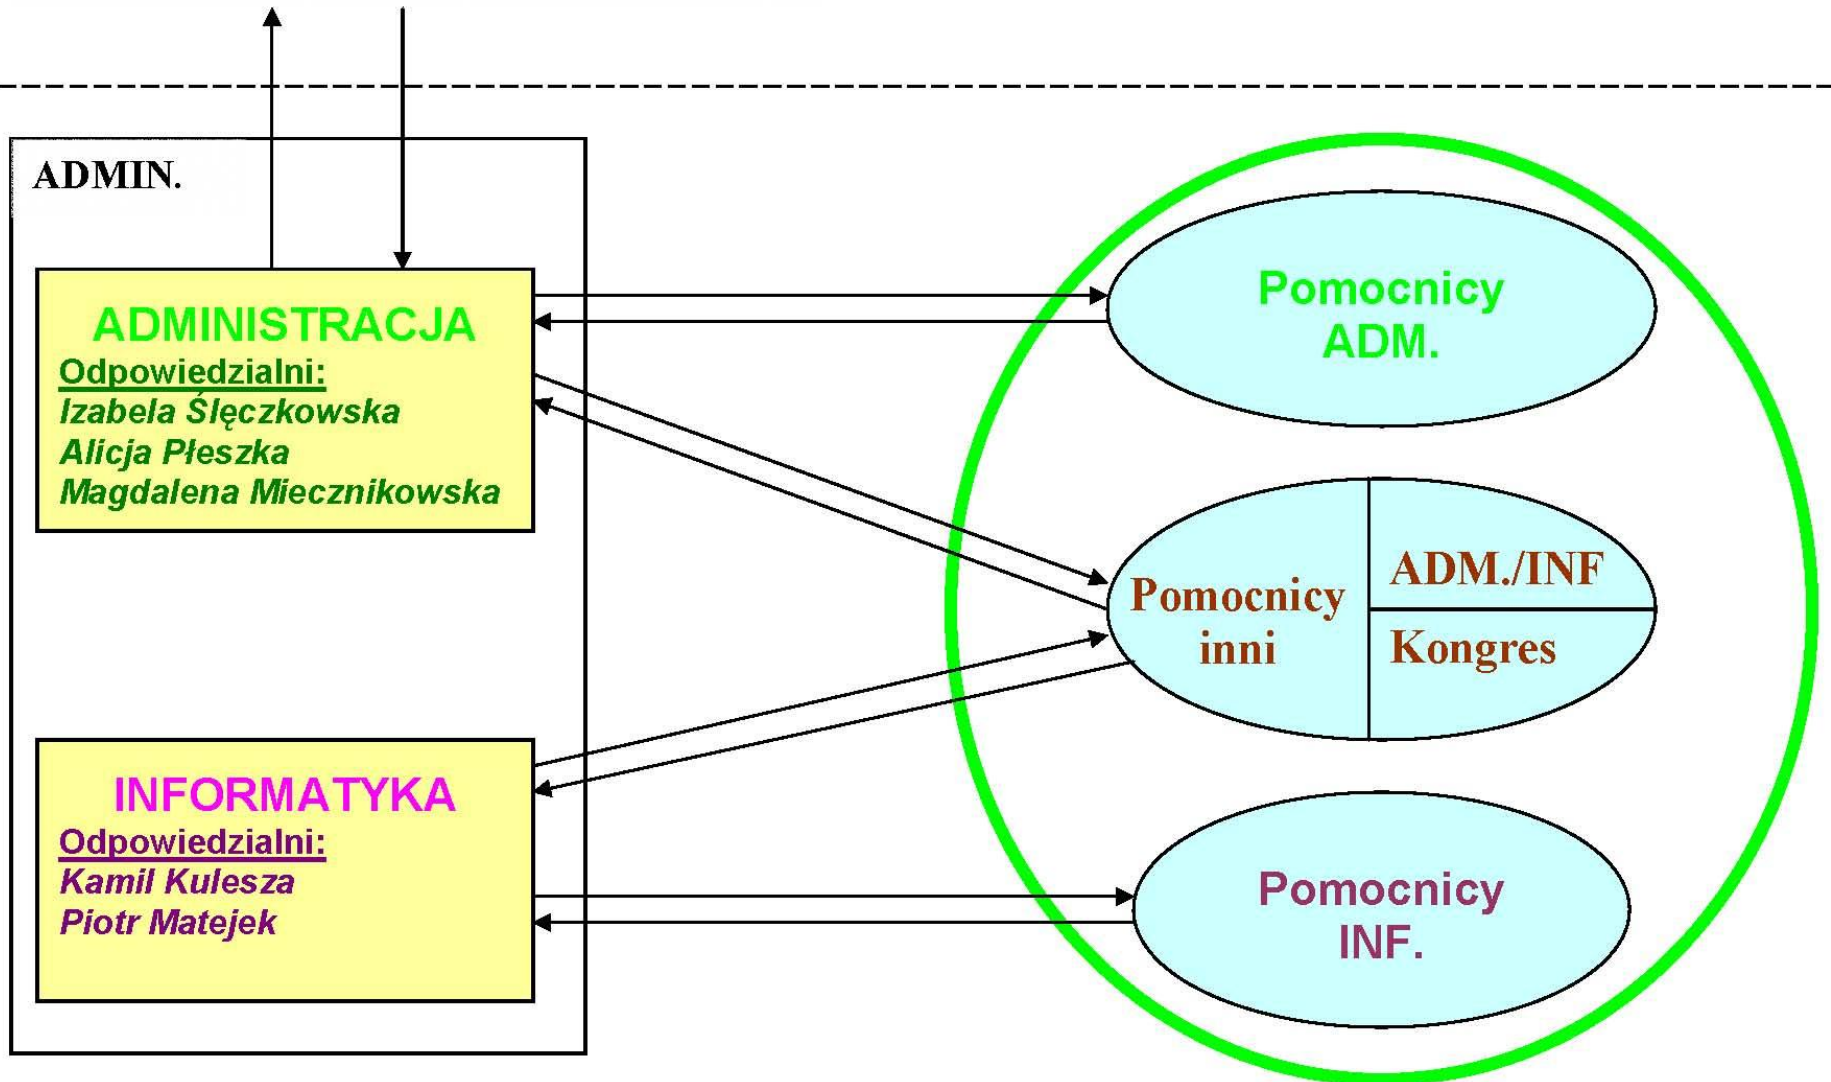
ADMIN.

ADMINISTRACJA
Odpowiedzialni:
Izabela Ślęczkowska
Alicja Płeszka
Magdalena Miecznikowska

INFORMATYKA
Odpowiedzialni:
Kamil Kulesza
Piotr Matejek

Pomocnicy ADM.

Pomocnicy inni

ADM./INF

Kongres

Pomocnicy INF.